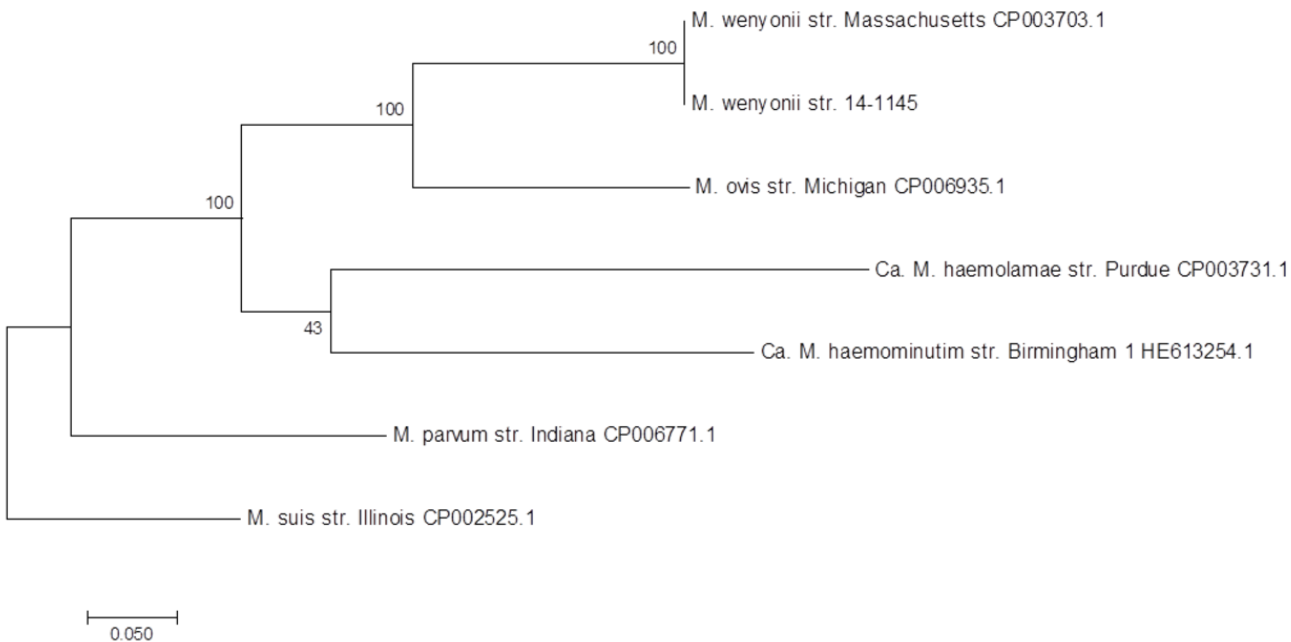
M. wenyonii str. Massachusetts CP003703.1

100

M. wenyonii str. 14-1145

100

M. ovis str. Michigan CP006935.1

100

Ca. M. haemolamae str. Purdue CP003731.1

43

Ca. M. haemominutim str. Birmingham 1 HE613254.1

M. parvum str. Indiana CP006771.1

M. suis str. Illinois CP002525.1

0.050